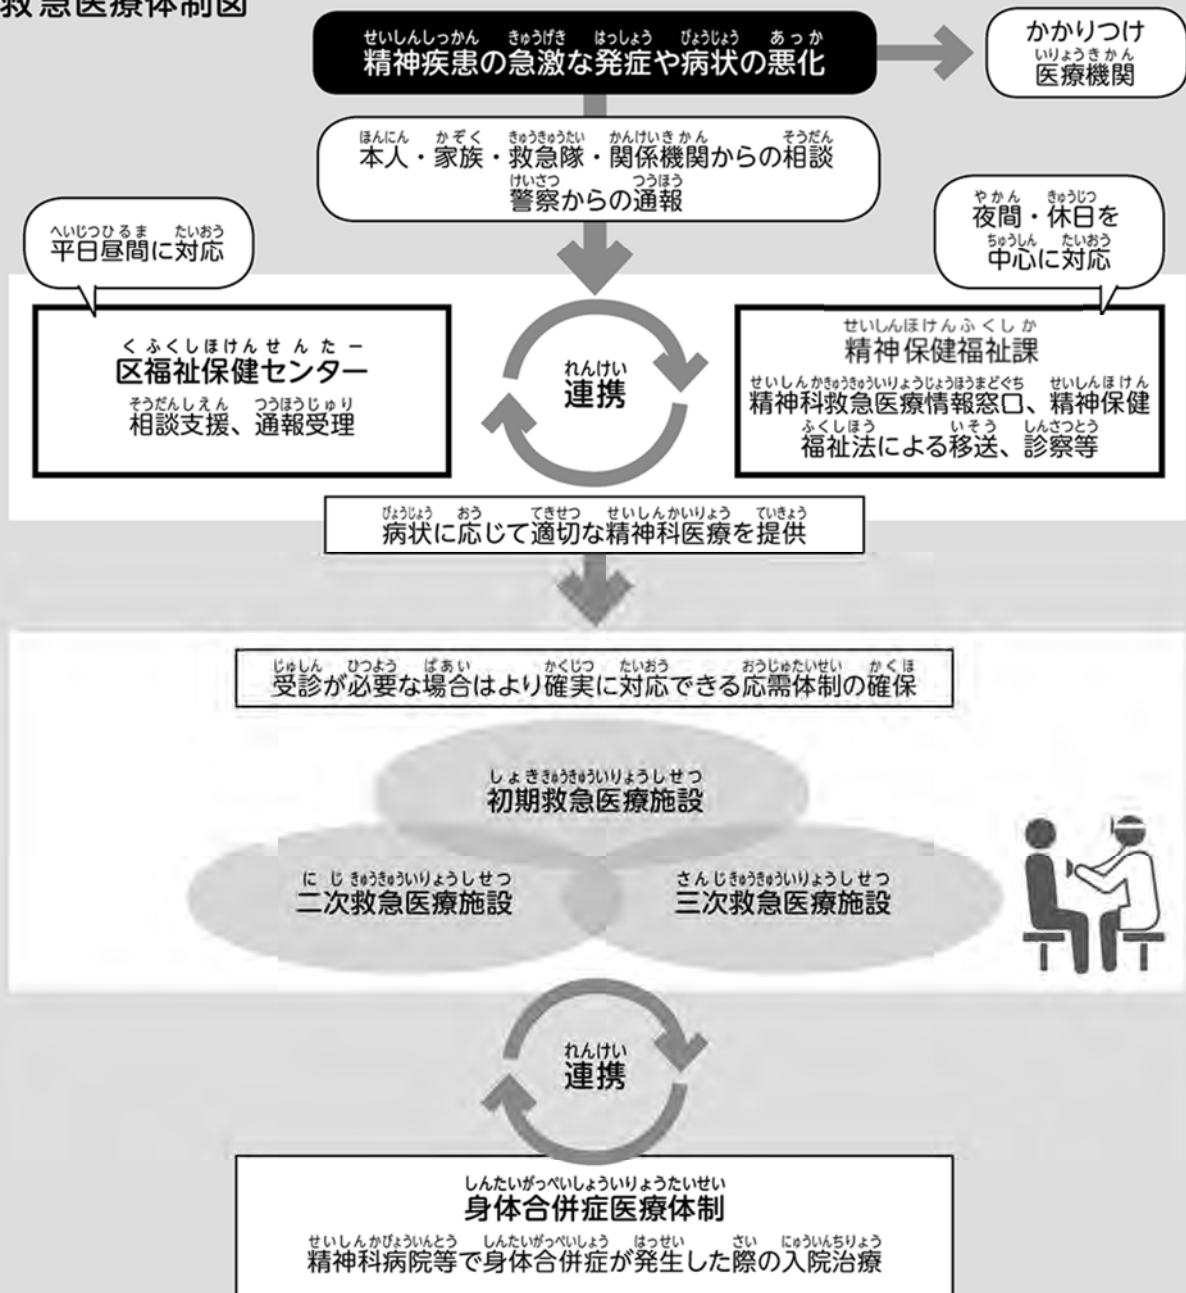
救急医療体制図

精神疾患の急激な発症や病状の悪化

かかりつけ医療機関

本人・家族・救急隊・関係機関からの相談
警察からの通報

平日昼間に対応

夜間・休日を中心に対応

区福祉保健センター
相談支援、通報受理

連携

精神保健福祉課
精神科救急医療情報窓口、精神保健福祉法による移送、診察等

病状に応じて適切な精神科医療を提供

受診が必要な場合はより確実に対応できる応需体制の確保

初期救急医療施設

二次救急医療施設

三次救急医療施設

連携

身体合併症医療体制
精神科病院等で身体合併症が発生した際の入院治療